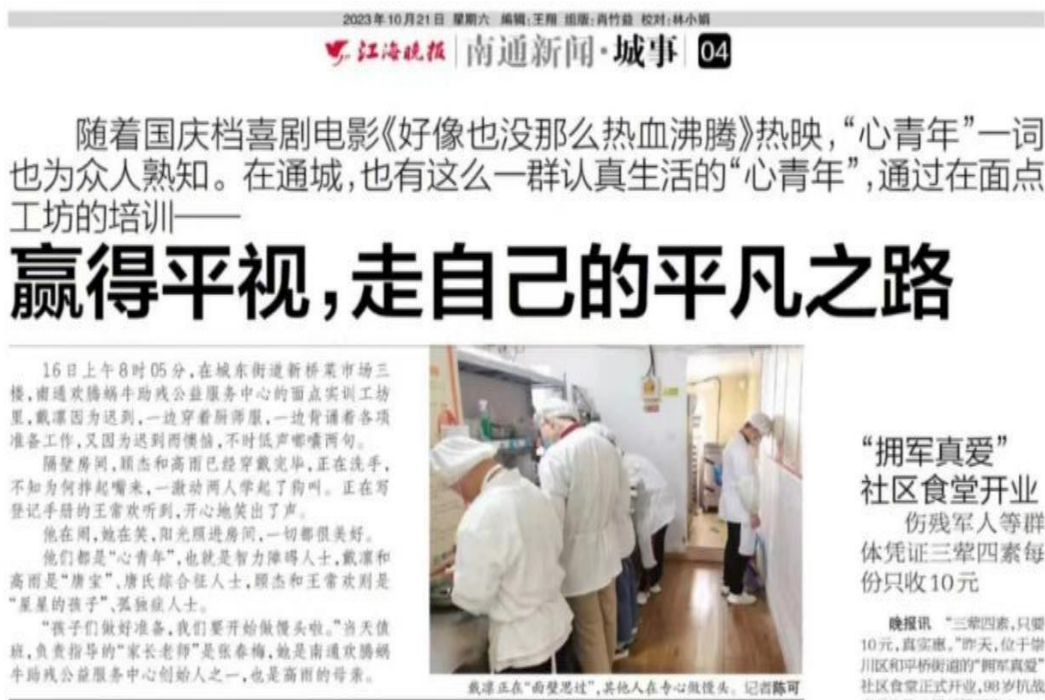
2023年10月21日 星期六 编辑：王翔 组版：肖竹兹 校对：林小娟

江海晚报 | 南通新闻·城事 04

随着国庆档喜剧电影《好像也没那么热血沸腾》热映，"心青年"一词也为众人熟知。在通城，也有这么一群认真生活的"心青年"，通过在面点工坊的培训——

赢得平视，走自己的平凡之路

16日上午8时05分，在城东街道新桥菜市场三楼，南通欢腾蜗牛助残公益服务中心的面点实训工坊里，戴凛因为迟到，一边穿着厨师服，一边背诵着各项准备工作，又因为迟到而懊恼，不时低声嘟囔两句。

隔壁房间，顾杰和高雨已经穿戴完毕，正在洗手，不知为何拌起嘴来，一激动两人学起了狗叫。正在写登记手册的王常欢听到，开心地笑出了声。

他在闹，她在笑，阳光照进房间，一切都很美好。

他们都是"心青年"，也就是智力障碍人士。戴凛和高雨是"唐宝"，唐氏综合征人士，顾杰和王常欢则是"星星的孩子"，孤独症人士。

"孩子们做好准备，我们要开始做馒头啦。"当天值班，负责指导的"家长老师"是张春梅，她是南通欢腾蜗牛助残公益服务中心创始人之一，也是高雨的母亲。

戴凛正在"面壁思过"，其他人在专心做馒头。 记者陈可

"拥军真爱"社区食堂开业

伤残军人等群体凭证三荤四素每份只收10元

晚报讯 "三荤四素，只要10元，真实惠。"昨天，位于崇川区和平桥街道的"拥军真爱"社区食堂正式开业，98岁抗战